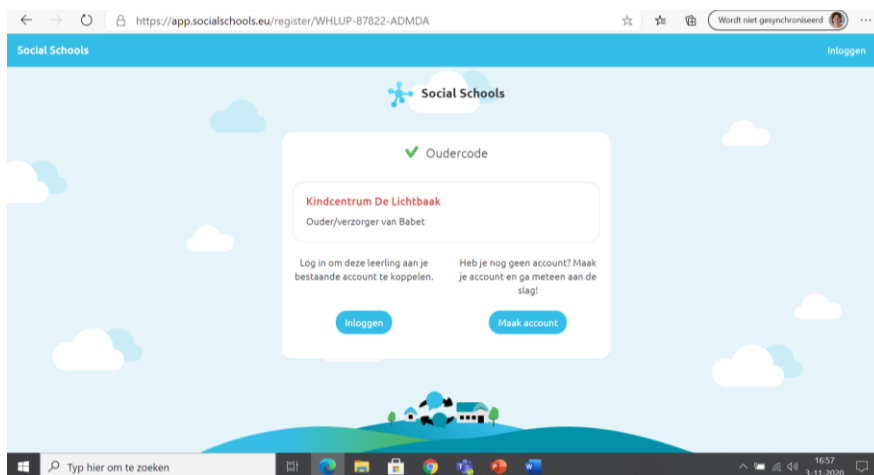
https://app.socialschools.eu/register/WHLUP-87822-ADMDA

Wordt niet gesynchroniseerd

Social Schools

Inloggen

Social Schools

Oudercode

Kindcentrum De Lichtbaak

Ouder/verzorger van Babet

Log in om deze leerling aan je bestaande account te koppelen.

Heb je nog geen account? Maak je account en ga meteen aan de slag!

Inloggen

Maak account

Typ hier om te zoeken

16:57
3-11-2020